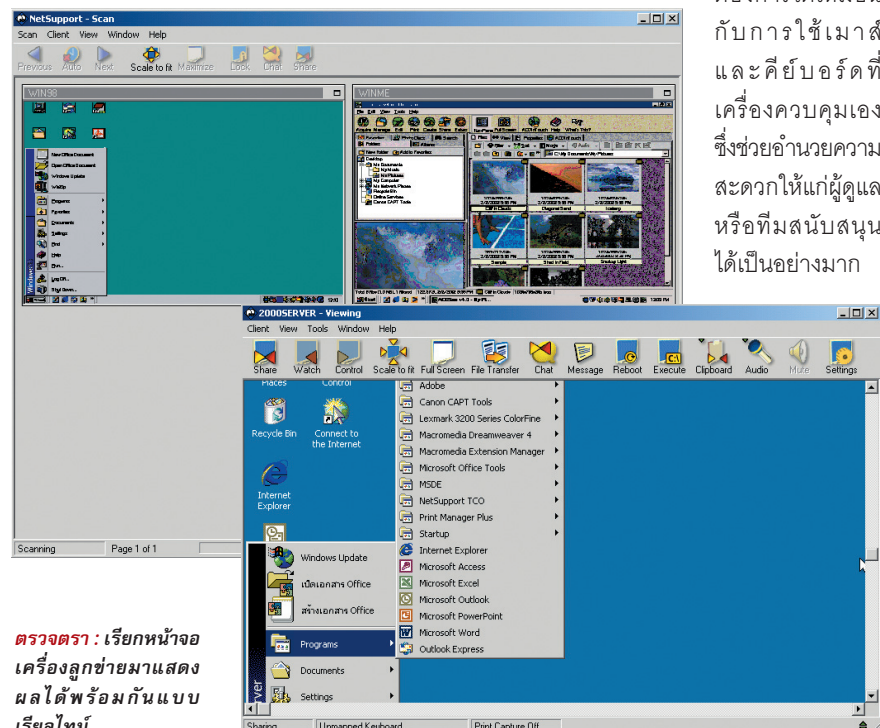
กับการใช้เมาส์ และคีย์บอร์ดที่เครื่องควบคุมเอง ซึ่งช่วยอำนวยความสะดวกให้แก่ผู้ดูแล หรือทีมสนับสนุนได้เป็นอย่างมาก

NetSupport - Scan
Scan Client View Window Help
Previous Auto Next Scale to fit Maximize Look Chat Share

WIN98
New Office Document
Open Office Document
Windows Update
WinZip
Programs
Favorites
Documents
Settings
Find
Help
Run...
Log Off...
Shut Down...

WINME
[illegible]

Scanning Page 1 of 1

2000SERVER - Viewing
Client View Tools Window Help
Share Watch Control Scale to fit Full Screen File Transfer Chat Message Reboot Execute Clipboard Audio Mute Settings

Places Control
Recycle Bin
Connect to the Internet
Internet Explorer

Windows Update
เปิดเอกสาร Office
สร้างเอกสาร Office
Programs
Documents
Settings

Adobe
Canon CAPT Tools
Lexmark 3200 Series ColorFine
Macromedia Dreamweaver 4
Macromedia Extension Manager
Microsoft Office Tools
MSDE
NetSupport TCO
Print Manager Plus
Startup
Internet Explorer
Microsoft Access
Microsoft Excel
Microsoft Outlook
Microsoft PowerPoint
Microsoft Word
Outlook Express

Sharing Unmapped Keyboard Print Capture Off

ตรวจตรา : เรียกหน้าจอเครื่องลูกข่ายมาแสดงผลได้พร้อมกันแบบเรียลไทม์